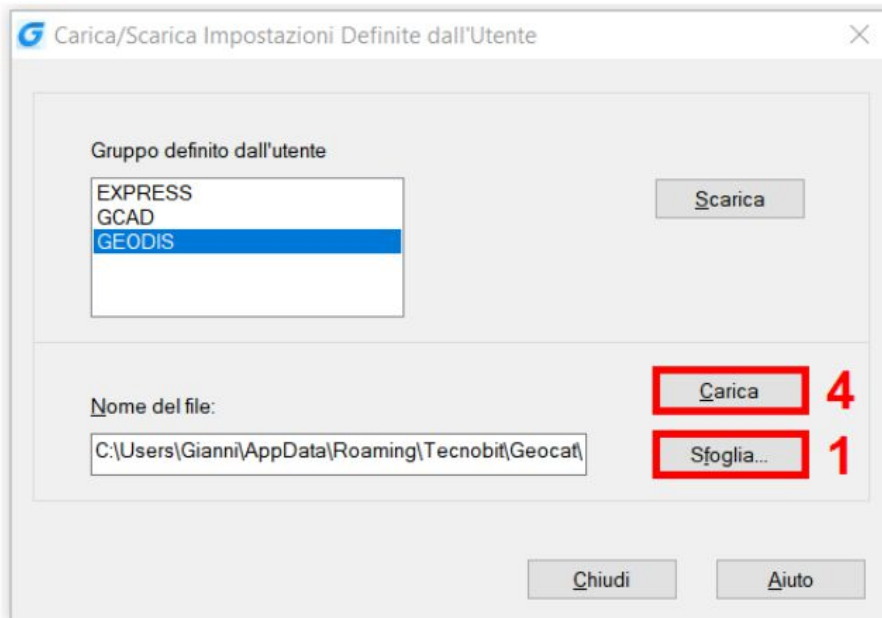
Carica/Scarica Impostazioni Definite dall'Utente

Gruppo definito dall'utente

EXPRESS
GCAD
GEODIS

Scarica

Nome del file:

C:\Users\Gianni\AppData\Roaming\Tecnobit\Geocat\

Carica

4

Sfoglia...

1

Chiudi

Aiuto